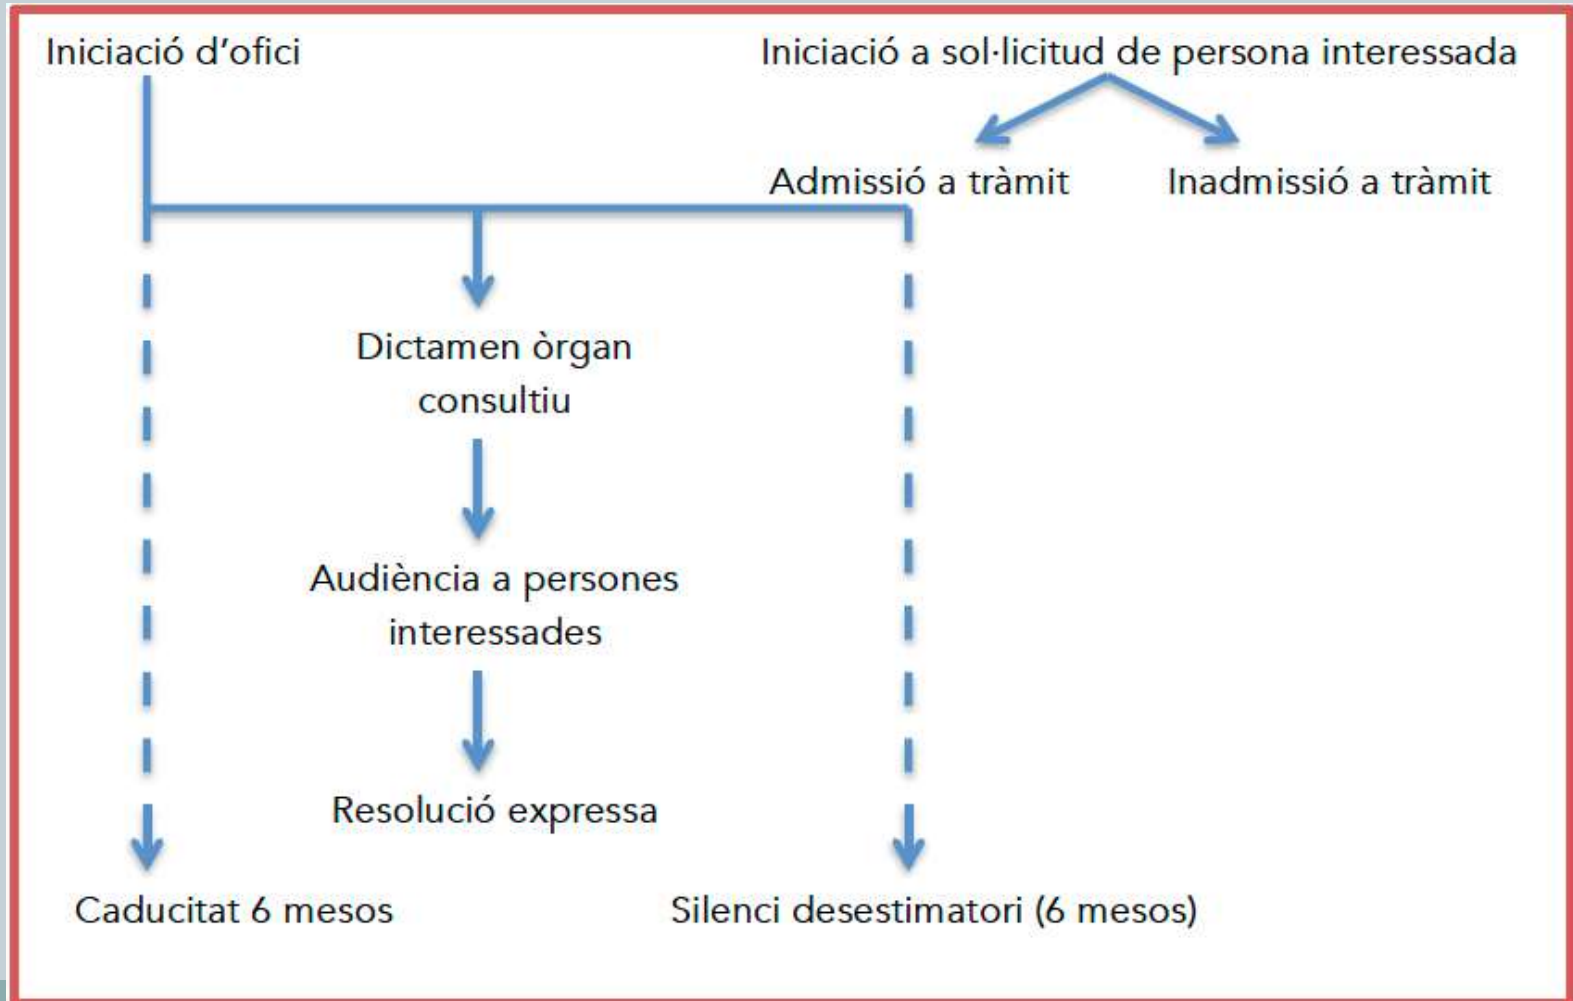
Iniciació d'ofici

Iniciació a sol·licitud de persona interessada

Admissió a tràmit

Inadmissió a tràmit

Dictamen òrgan consultiu

Audiència a persones interessades

Resolució expressa

Caducitat 6 mesos

Silenci desestimatori (6 mesos)